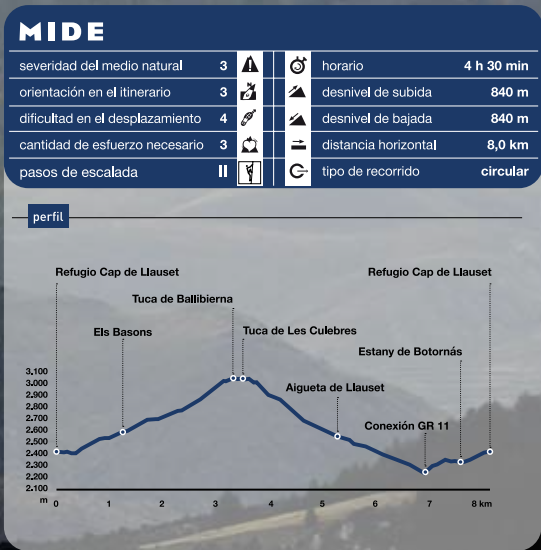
MIDE

| | | | |
|---|---|---|---|
| severidad del medio natural | 3 | horario | 4 h 30 min |
| orientación en el itinerario | 3 | desnivel de subida | 840 m |
| dificultad en el desplazamiento | 4 | desnivel de bajada | 840 m |
| cantidad de esfuerzo necesario | 3 | distancia horizontal | 8,0 km |
| pasos de escalada | II | tipo de recorrido | circular |

perfil

Refugio Cap de Llauset
Els Basons
Tuca de Ballibierna
Tuca de Les Culebres
Refugio Cap de Llauset
Estany de Botornás
Aigueta de Llauset
Conexión GR 11

3.100
3.000
2.900
2.800
2.700
2.600
2.500
2.400
2.300
2.200
2.100
m

0 1 2 3 4 5 6 7 8 km